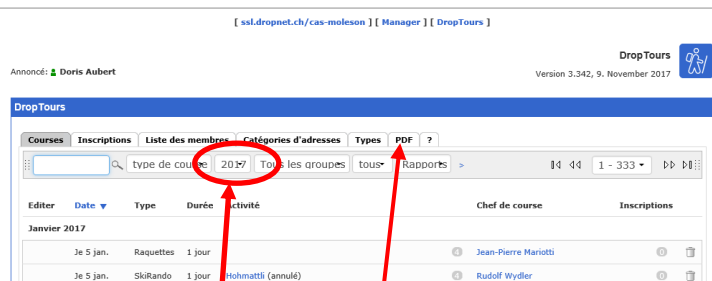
[ ssl.dropnet.ch/cas-moleson ] [ Manager ] [ DropTours ]

DropTours

Annoncé: Doris Aubert

Version 3.342, 9. November 2017

DropTours

Courses | Inscriptions | Liste des membres | Catégories d'adresses | Types | PDF | ?

type de course | 2017 | Tous les groupes | tous | Rapports | > | 1 - 333

| Editer | Date ▼ | Type | Durée | Activité | Chef de course | Inscriptions |
|---|---|---|---|---|---|---|
| Janvier 2017 | | | | | | |
| | Je 5 jan. | Raquettes | 1 jour | | Jean-Pierre Mariotti | 0 |
| | Je 5 jan. | SkiRando | 1 jour | Hohmattli (annulé) | Rudolf Wydler | 0 |